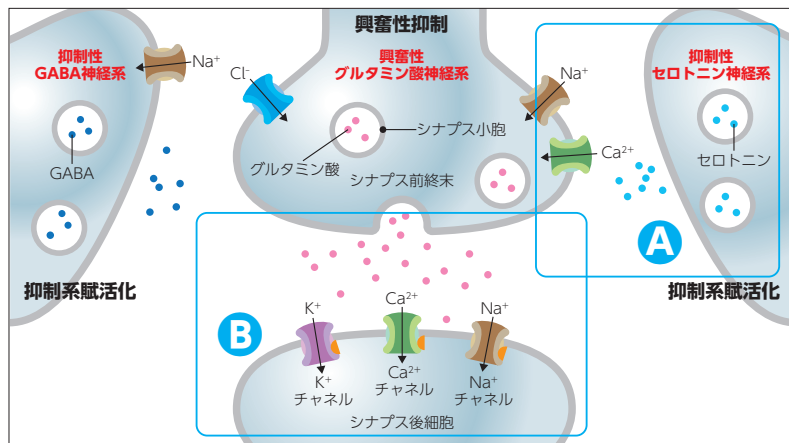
興奮性抑制

抑制性
GABA神経系

$Na^+$

$Cl^-$

興奮性
グルタミン酸神経系

$Na^+$

抑制性
セロトニン神経系

シナプス小胞

グルタミン酸

$Ca^{2+}$

セロトニン

GABA

シナプス前終末

A

抑制系賦活化

抑制系賦活化

B

$K^+$

$Ca^{2+}$

$Na^+$

$K^+$
チャネル

$Ca^{2+}$
チャネル

$Na^+$
チャネル

シナプス後細胞